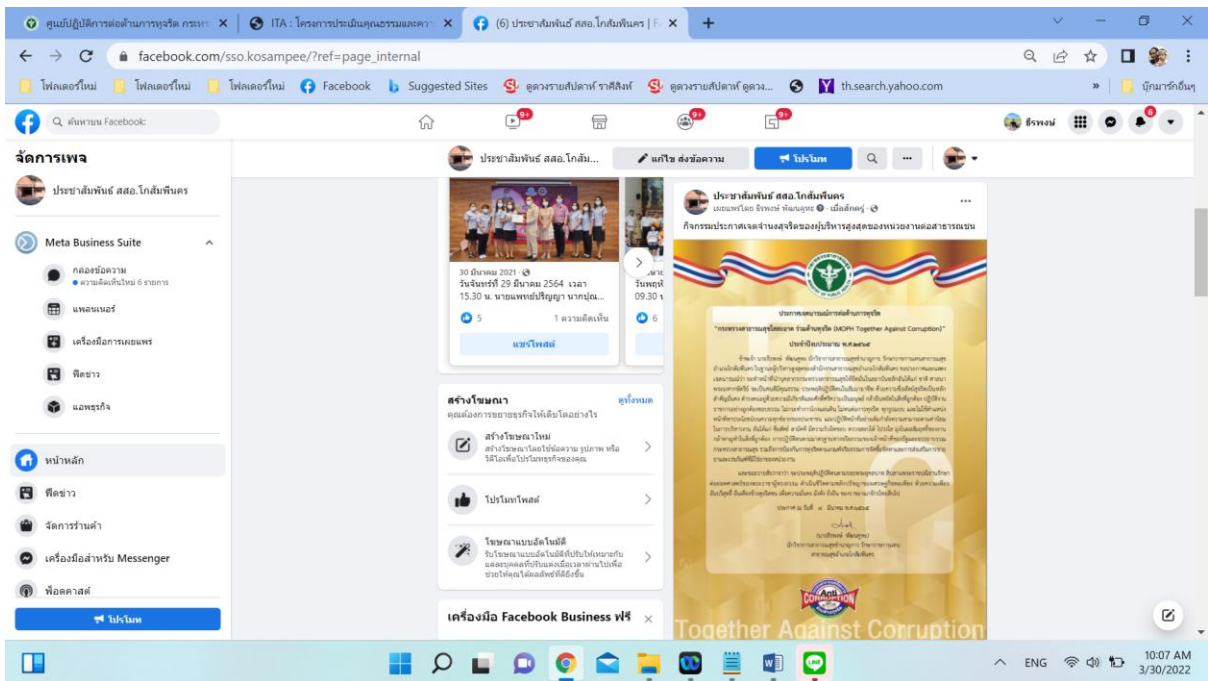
ศูนย์ปฏิบัติการต่อต้านการทุจริต กระทร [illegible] ×
ITA : โครงการประเมินคุณธรรมและควา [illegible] ×
(6) ประชาสัมพันธ์ สสอ.โกสัมพีนคร | F ×
+

facebook.com/sso.kosampee/?ref=page_internal

โฟลเดอร์ใหม่ โฟลเดอร์ใหม่ โฟลเดอร์ใหม่ Facebook Suggested Sites ดูดวงรายสัปดาห์ ราศีสิงห์ ดูดวงรายสัปดาห์ ดูดวง... th.search.yahoo.com » บุ๊กมาร์กอื่นๆ

ค้นหาบน Facebook
9+ 9+ 9+
ธีรพงษ์ 6

จัดการเพจ
ประชาสัมพันธ์ สสอ.โกสัมพีนคร
Meta Business Suite
กล่องข้อความ
ความคิดเห็นใหม่ 6 รายการ
แพลนเนอร์
เครื่องมือการเผยแพร่
ฟีดข่าว
แอพธุรกิจ
หน้าหลัก
ฟีดข่าว
จัดการร้านค้า
เครื่องมือสำหรับ Messenger
พ็อดคาสต์
โปรโมท

ประชาสัมพันธ์ สสอ.โกสัม...
แก้ไข ส่งข้อความ
โปรโมท

30 มีนาคม 2021 ·
วันจันทร์ที่ 29 มีนาคม 2564 เวลา 15.30 น. นายแพทย์ปริญญา นากปุณ...
5
1 ความคิดเห็น
แชร์โพสต์
วันพฤ
09.30
6

สร้างโฆษณา
ดูทั้งหมด
คุณต้องการขยายธุรกิจให้เติบโตอย่างไร
สร้างโฆษณาใหม่
สร้างโฆษณาโดยใช้ข้อความ รูปภาพ หรือวิดีโอเพื่อโปรโมทธุรกิจของคุณ
โปรโมทโพสต์
โฆษณาแบบอัตโนมัติ
รับโฆษณาแบบอัตโนมัติที่ปรับให้เหมาะกับแต่ละบุคคลที่ปรับแต่งเมื่อเวลาผ่านไปเพื่อช่วยให้คุณได้ผลลัพธ์ที่ดียิ่งขึ้น

เครื่องมือ Facebook Business ฟรี

ประชาสัมพันธ์ สสอ.โกสัมพีนคร
เผยแพร่โดย ธีรพงษ์ พัฒนสุพร · เมื่อสักครู่ ·
กิจกรรมประกาศเจตจำนงสุจริตของผู้บริหารสูงสุดของหน่วยงานต่อสาธารณชน

ประกาศเจตนารมณ์การต่อต้านการทุจริต
"กระทรวงสาธารณสุขใสสะอาด ร่วมต้านทุจริต (MOPH Together Against Corruption)"
ประจำปีงบประมาณ พ.ศ.๒๕๖๕
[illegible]
Together Against Corruption

10:07 AM
3/30/2022
ENG